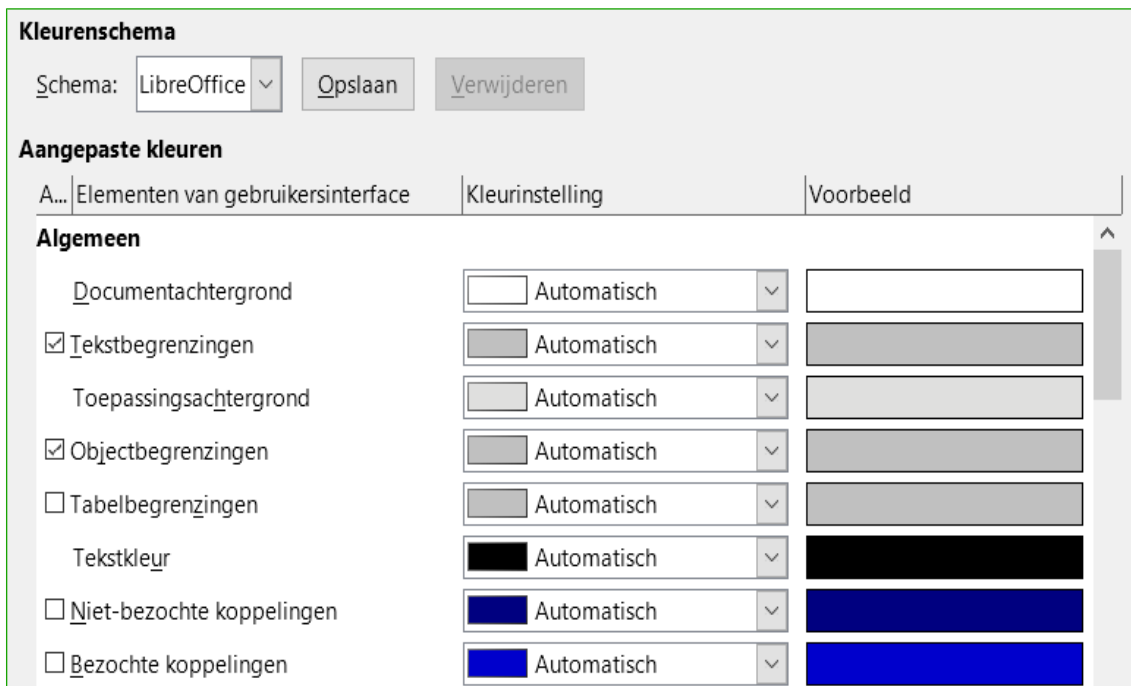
Kleurenschema

Schema: LibreOffice Opslaan Verwijderen

Aangepaste kleuren

| A... | Elementen van gebruikersinterface | Kleurinstelling | Voorbeeld |
|---|---|---|---|
| | **Algemeen** | | |
| | Documentachtergrond | Automatisch | |
| ☑ | Tekstbegrenzingen | Automatisch | |
| | Toepassingsachtergrond | Automatisch | |
| ☑ | Objectbegrenzingen | Automatisch | |
| ☐ | Tabelbegrenzingen | Automatisch | |
| | Tekstkleur | Automatisch | |
| ☐ | Niet-bezochte koppelingen | Automatisch | |
| ☐ | Bezochte koppelingen | Automatisch | |